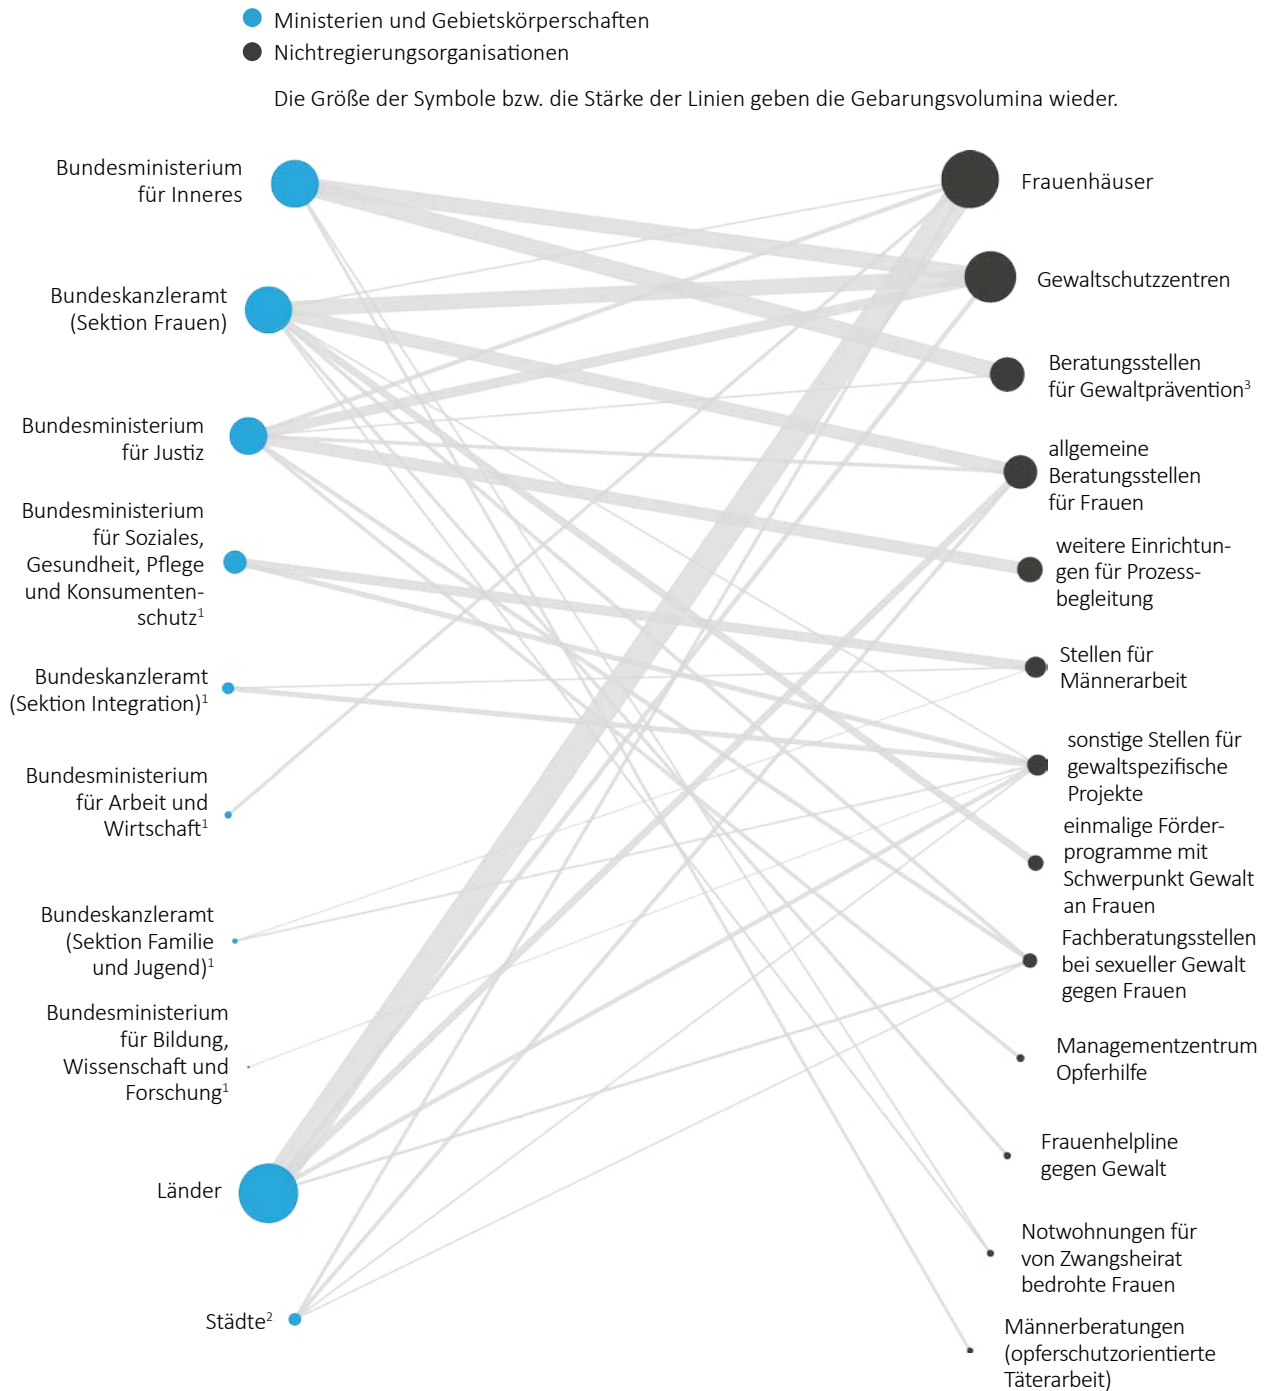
Ministerien und Gebietskörperschaften
Nichtregierungsorganisationen

Die Größe der Symbole bzw. die Stärke der Linien geben die Gebarungsvolumina wieder.

Bundesministerium für Inneres

Bundeskanzleramt (Sektion Frauen)

Bundesministerium für Justiz

Bundesministerium für Soziales, Gesundheit, Pflege und Konsumentenschutz$^1$

Bundeskanzleramt (Sektion Integration)$^1$

Bundesministerium für Arbeit und Wirtschaft$^1$

Bundeskanzleramt (Sektion Familie und Jugend)$^1$

Bundesministerium für Bildung, Wissenschaft und Forschung$^1$

Länder

Städte$^2$

Frauenhäuser

Gewaltschutzzentren

Beratungsstellen für Gewaltprävention$^3$

allgemeine Beratungsstellen für Frauen

weitere Einrichtungen für Prozessbegleitung

Stellen für Männerarbeit

sonstige Stellen für gewaltspezifische Projekte

einmalige Förderprogramme mit Schwerpunkt Gewalt an Frauen

Fachberatungsstellen bei sexueller Gewalt gegen Frauen

Managementzentrum Opferhilfe

Frauenhelpline gegen Gewalt

Notwohnungen für von Zwangsheirat bedrohte Frauen

Männerberatungen (opferschutzorientierte Täterarbeit)